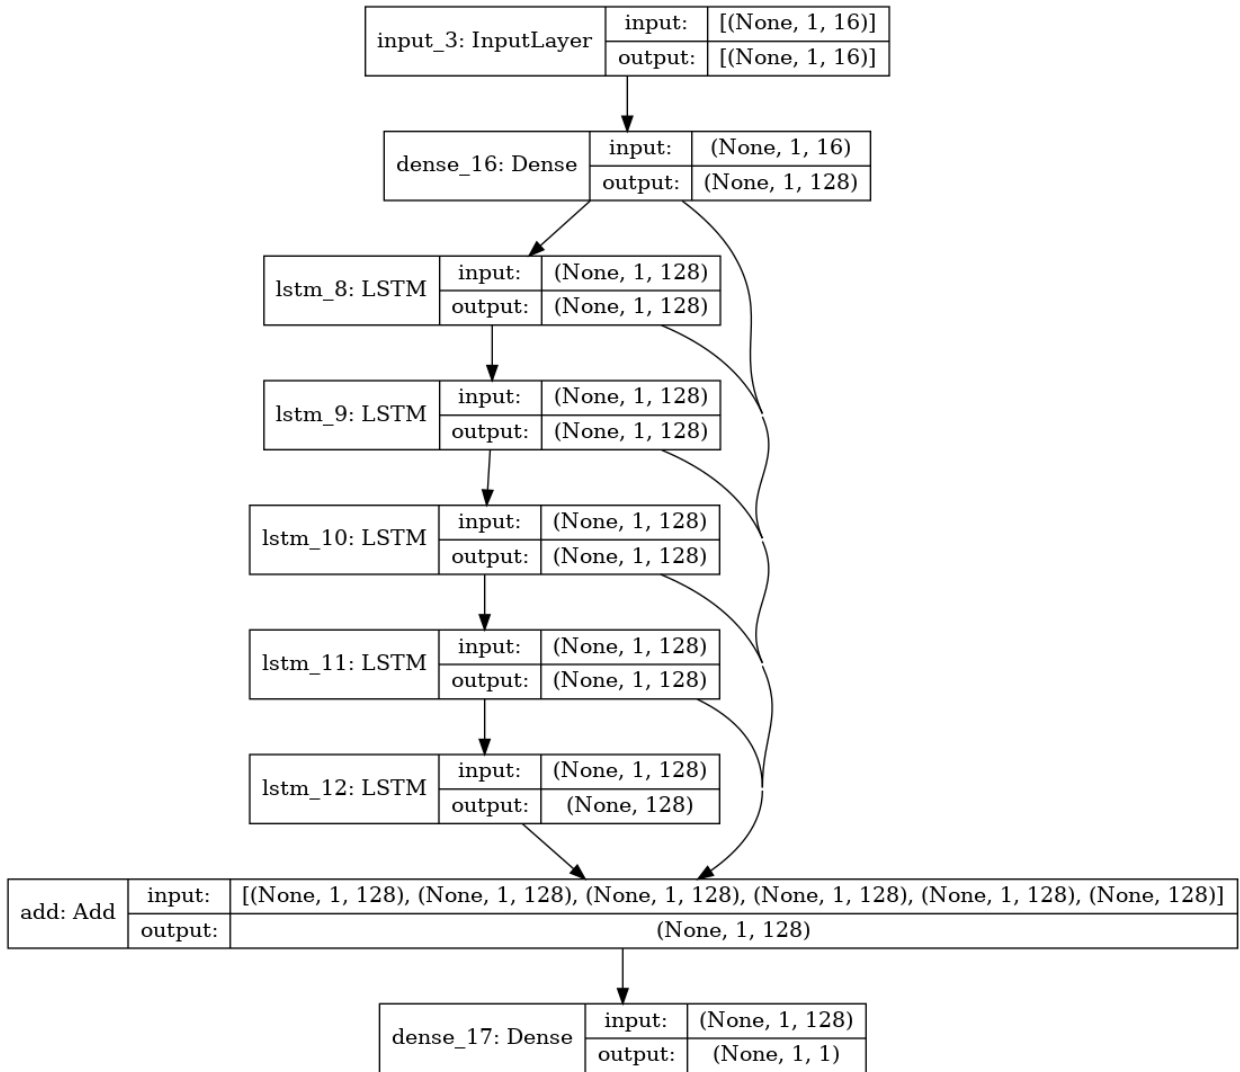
input_3: InputLayer
input: [(None, 1, 16)]
output: [(None, 1, 16)]

dense_16: Dense
input: (None, 1, 16)
output: (None, 1, 128)

lstm_8: LSTM
input: (None, 1, 128)
output: (None, 1, 128)

lstm_9: LSTM
input: (None, 1, 128)
output: (None, 1, 128)

lstm_10: LSTM
input: (None, 1, 128)
output: (None, 1, 128)

lstm_11: LSTM
input: (None, 1, 128)
output: (None, 1, 128)

lstm_12: LSTM
input: (None, 1, 128)
output: (None, 128)

add: Add
input: [(None, 1, 128), (None, 1, 128), (None, 1, 128), (None, 1, 128), (None, 1, 128), (None, 128)]
output: (None, 1, 128)

dense_17: Dense
input: (None, 1, 128)
output: (None, 1, 1)